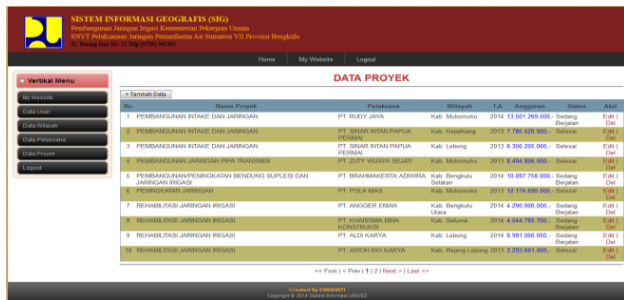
SISTEM INFORMASI GEOGRAFIS (SIG)
Pembangunan Jaringan Irigasi Kementerian Pekerjaan Umum
SNVT Pelaksanaan Jaringan Pemanfaatan Air Sumatera VII Provinsi Bengkulu
Jl. Batang Hari No. 73 Telp (0736) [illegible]

Home | My Website | Logout

Vertikal Menu
My Website
Data User
Data Wilayah
Data Pelaksana
Data Proyek
Logout

DATA PROYEK

+ Tambah Data

| No | Nama Proyek | Pelaksana | Wilayah | T.A. | Anggaran | Status | Aksi |
|---|---|---|---|---|---|---|---|
| 1 | PEMBANGUNAN INTAKE DAN JARINGAN | PT. RUDY JAYA | Kab. Mukomuko | 2014 | 13.501.269.000,- | Sedang Berjalan | Edit \| Del |
| 2 | PEMBANGUNAN INTAKE DAN JARINGAN | PT. SINAR INTAN PAPUA PERMAI | Kab. Kepahiang | 2013 | 7.780.520.000,- | Selesai | Edit \| Del |
| 3 | PEMBANGUNAN INTAKE DAN JARINGAN | PT. SINAR INTAN PAPUA PERMAI | Kab. Lebong | 2013 | 6.356.200.000,- | Selesai | Edit \| Del |
| 4 | PEMBANGUNAN JARINGAN PIPA TRANSMISI | PT. ZUTY WIJAYA SEJATI | Kab. Mukomuko | 2013 | 8.494.806.000,- | Selesai | Edit \| Del |
| 5 | PEMBANGUNAN/PENINGKATAN BENDUNG SUPLESI DAN JARINGAN IRIGASI | PT. BRAHMAKERTA ADIWIRA | Kab. Bengkulu Selatan | 2014 | 10.097.758.000,- | Sedang Berjalan | Edit \| Del |
| 6 | PENINGKATAN JARINGAN | PT. POLA MAS | Kab. Mukomuko | 2013 | 12.174.690.000,- | Selesai | Edit \| Del |
| 7 | REHABILITASI JARINGAN IRIGASI | PT. ANGGER EMAN | Kab. Bengkulu Utara | 2014 | 4.290.000.000,- | Sedang Berjalan | Edit \| Del |
| 8 | REHABILITASI JARINGAN IRIGASI | PT. KHARISMA BINA KONSTRUKSI | Kab. Seluma | 2014 | 4.544.765.700,- | Sedang Berjalan | Edit \| Del |
| 9 | REHABILITASI JARINGAN IRIGASI | PT. ALDI KARYA | Kab. Lebong | 2014 | 8.991.500.000,- | Sedang Berjalan | Edit \| Del |
| 10 | REHABILITASI JARINGAN IRIGASI | PT. AWOH IKO KARYA | Kab. Rejang Lebong | 2013 | 2.293.691.000,- | Selesai | Edit \| Del |

<< First | < Prev | 1 | 2 | Next > | Last >>

Created By DINA0871
Copyright © 2014 Sistem Informasi UNIVED